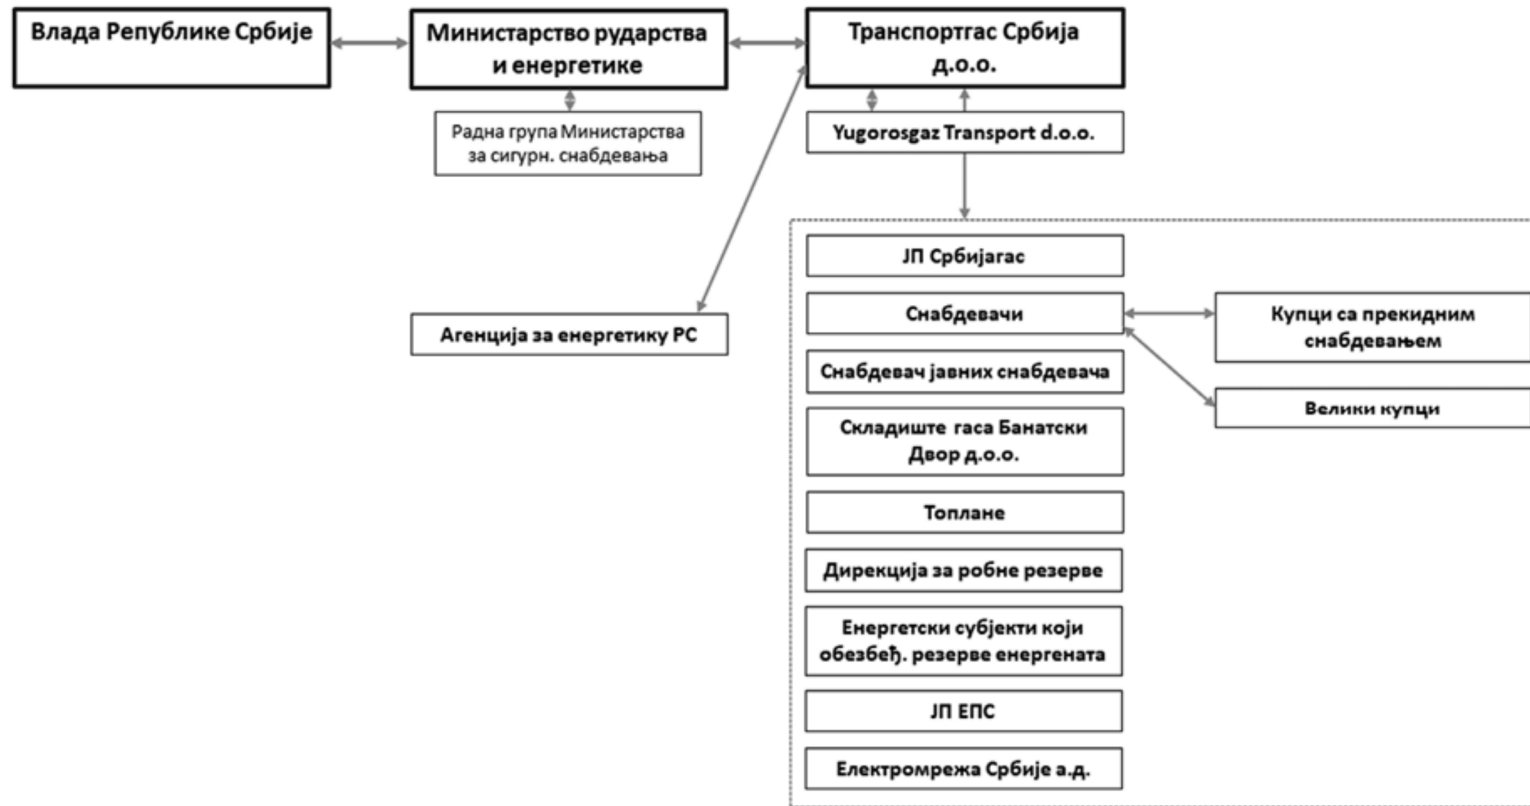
Влада Републике Србије

Министарство рударства и енергетике

Транспортгас Србија д.о.о.

Радна група Министарства за сигурн. снабдевања

Yugorosgaz Transport d.o.o.

Агенција за енергетику РС

ЈП Србијагас

Снабдевачи

Купци са прекидним снабдевањем

Снабдевач јавних снабдевача

Велики купци

Складиште гаса Банатски Двор д.о.о.

Топлане

Дирекција за робне резерве

Енергетски субјекти који обезбеђ. резерве енергената

ЈП ЕПС

Електромрежа Србије а.д.